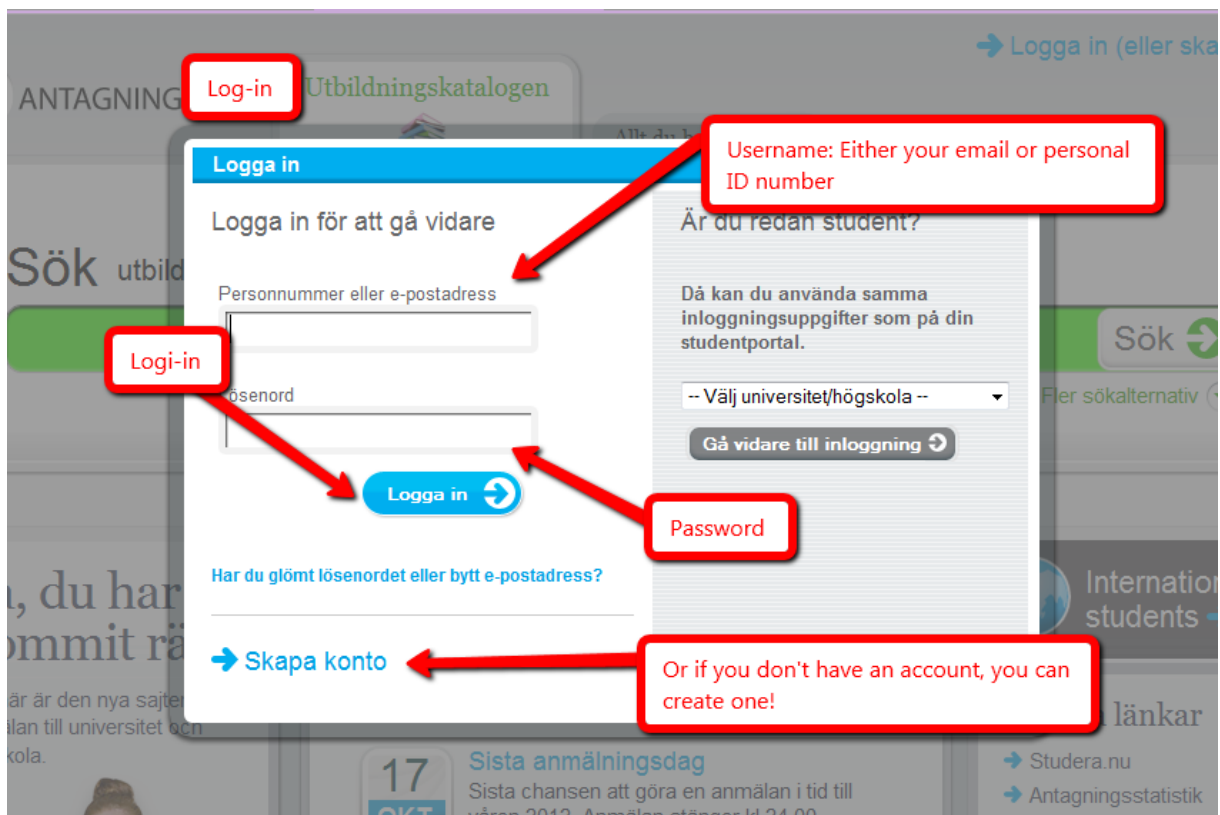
Logga in (eller ska

ANTAGNING

Log-in

Utbildningskatalogen

Allt du b

Logga in

Username: Either your email or personal ID number

Logga in för att gå vidare

Sök utbild

Personnummer eller e-postadress

Logi-in

ösenord

Logga in

Password

Är du redan student?

Då kan du använda samma inloggningsuppgifter som på din studentportal.

-- Välj universitet/högskola --

Gå vidare till inloggning

Sök

Fler sökalternativ

Har du glömt lösenordet eller bytt e-postadress?

Skapa konto

Or if you don't have an account, you can create one!

, du har
ommit rä

är är den nya sajten
ålan till universitet och
kola.

Internatio
students

länkar

Studera.nu

Antagningsstatistik

17
OKT

Sista anmälningsdag

Sista chansen att göra en anmälan i tid till våren 2012. Anmälan stänger kl 24.00